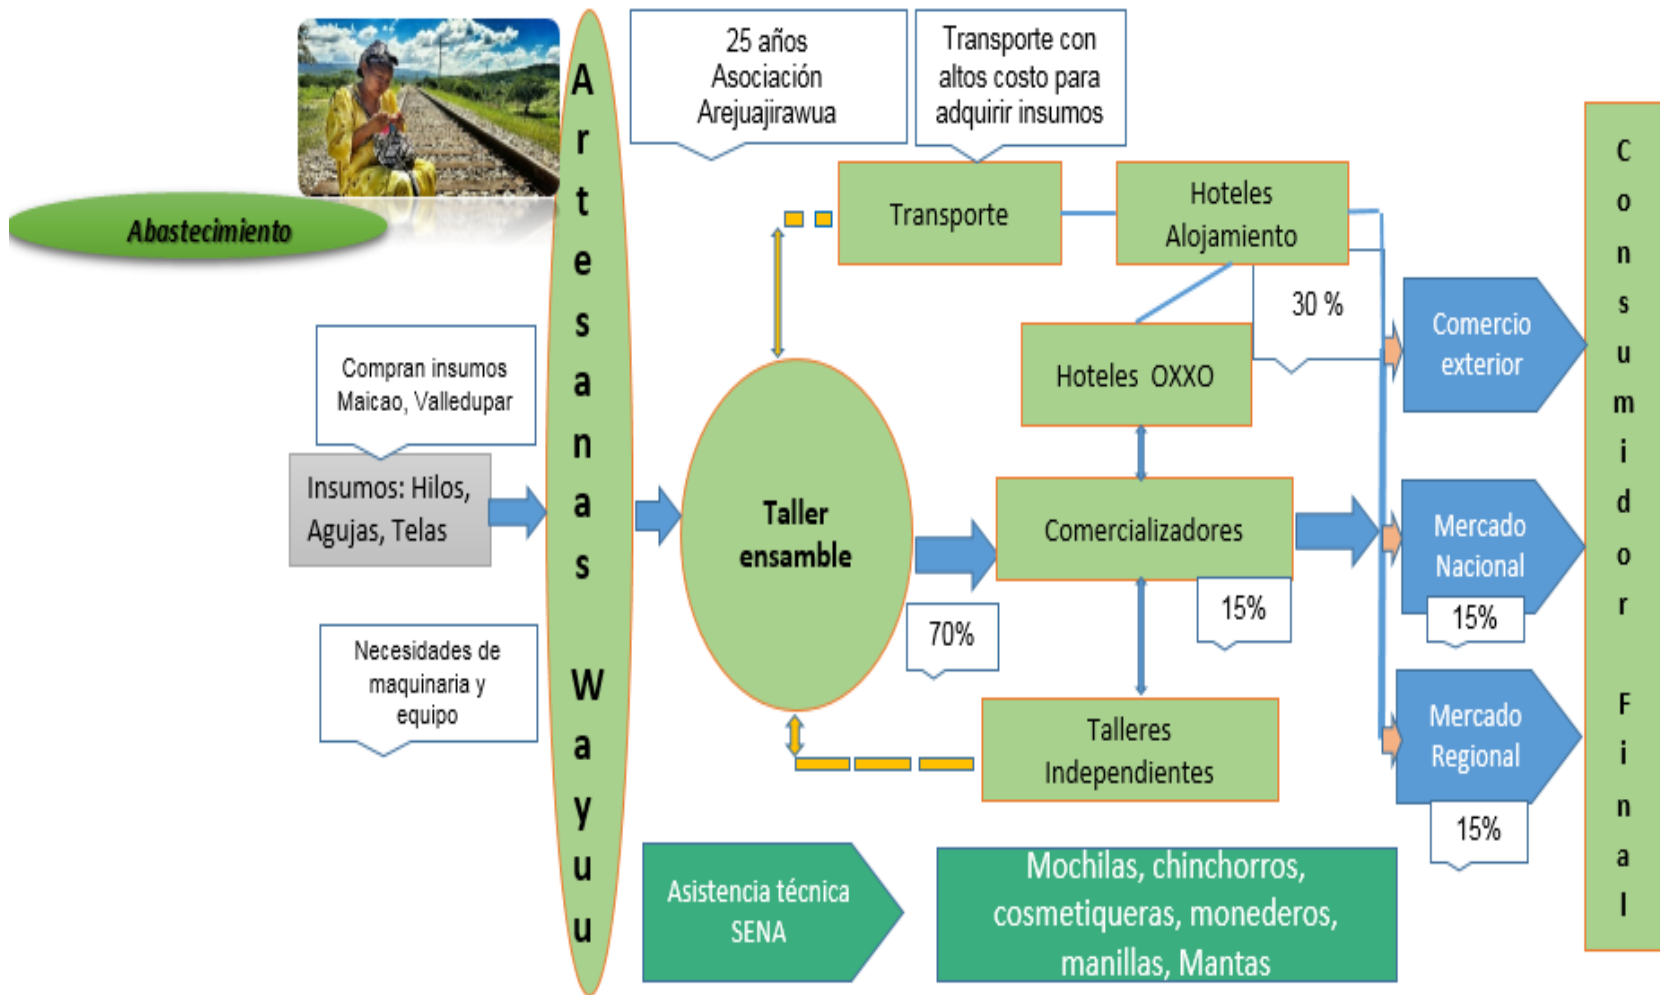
Abastecimiento

Artesanas Wayuu

25 años Asociación Arejuajirawua

Transporte con altos costo para adquirir insumos

Transporte

Hoteles Alojamiento

30 %

Consumidor Final

Compran insumos Maicao, Valledupar

Insumos: Hilos, Agujas, Telas

Hoteles OXXO

Comercio exterior

Taller ensamble

Comercializadores

Mercado Nacional

15%

15%

70%

Necesidades de maquinaria y equipo

Talleres Independientes

Mercado Regional

15%

Asistencia técnica SENA

Mochilas, chinchorros, cosmetiqueras, monederos, manillas, Mantas